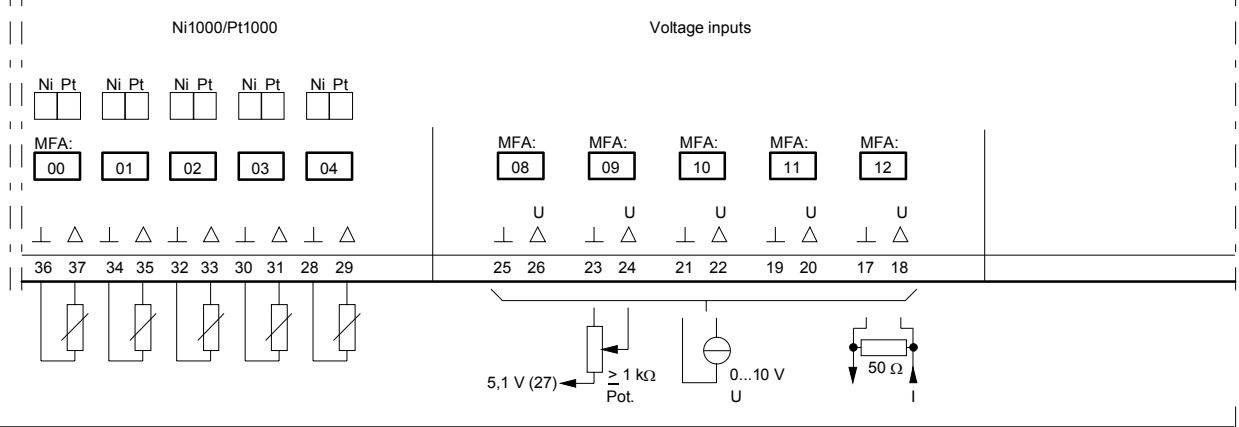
Ni1000/Pt1000

Voltage inputs

Ni Pt
Ni Pt
Ni Pt
Ni Pt
Ni Pt

MFA:
00
01
02
03
04

MFA:
08

MFA:
09

MFA:
10

MFA:
11

MFA:
12

U
U
U
U
U

⊥ △ ⊥ △ ⊥ △ ⊥ △ ⊥ △

⊥ △ ⊥ △ ⊥ △ ⊥ △ ⊥ △

| 36 | 37 | 34 | 35 | 32 | 33 | 30 | 31 | 28 | 29 | 25 | 26 | 23 | 24 | 21 | 22 | 19 | 20 | 17 | 18 |
|---|---|---|---|---|---|---|---|---|---|---|---|---|---|---|---|---|---|---|---|

5,1 V (27)
$\geq$ 1 k$\Omega$
Pot.

0...10 V
U

50 $\Omega$
I